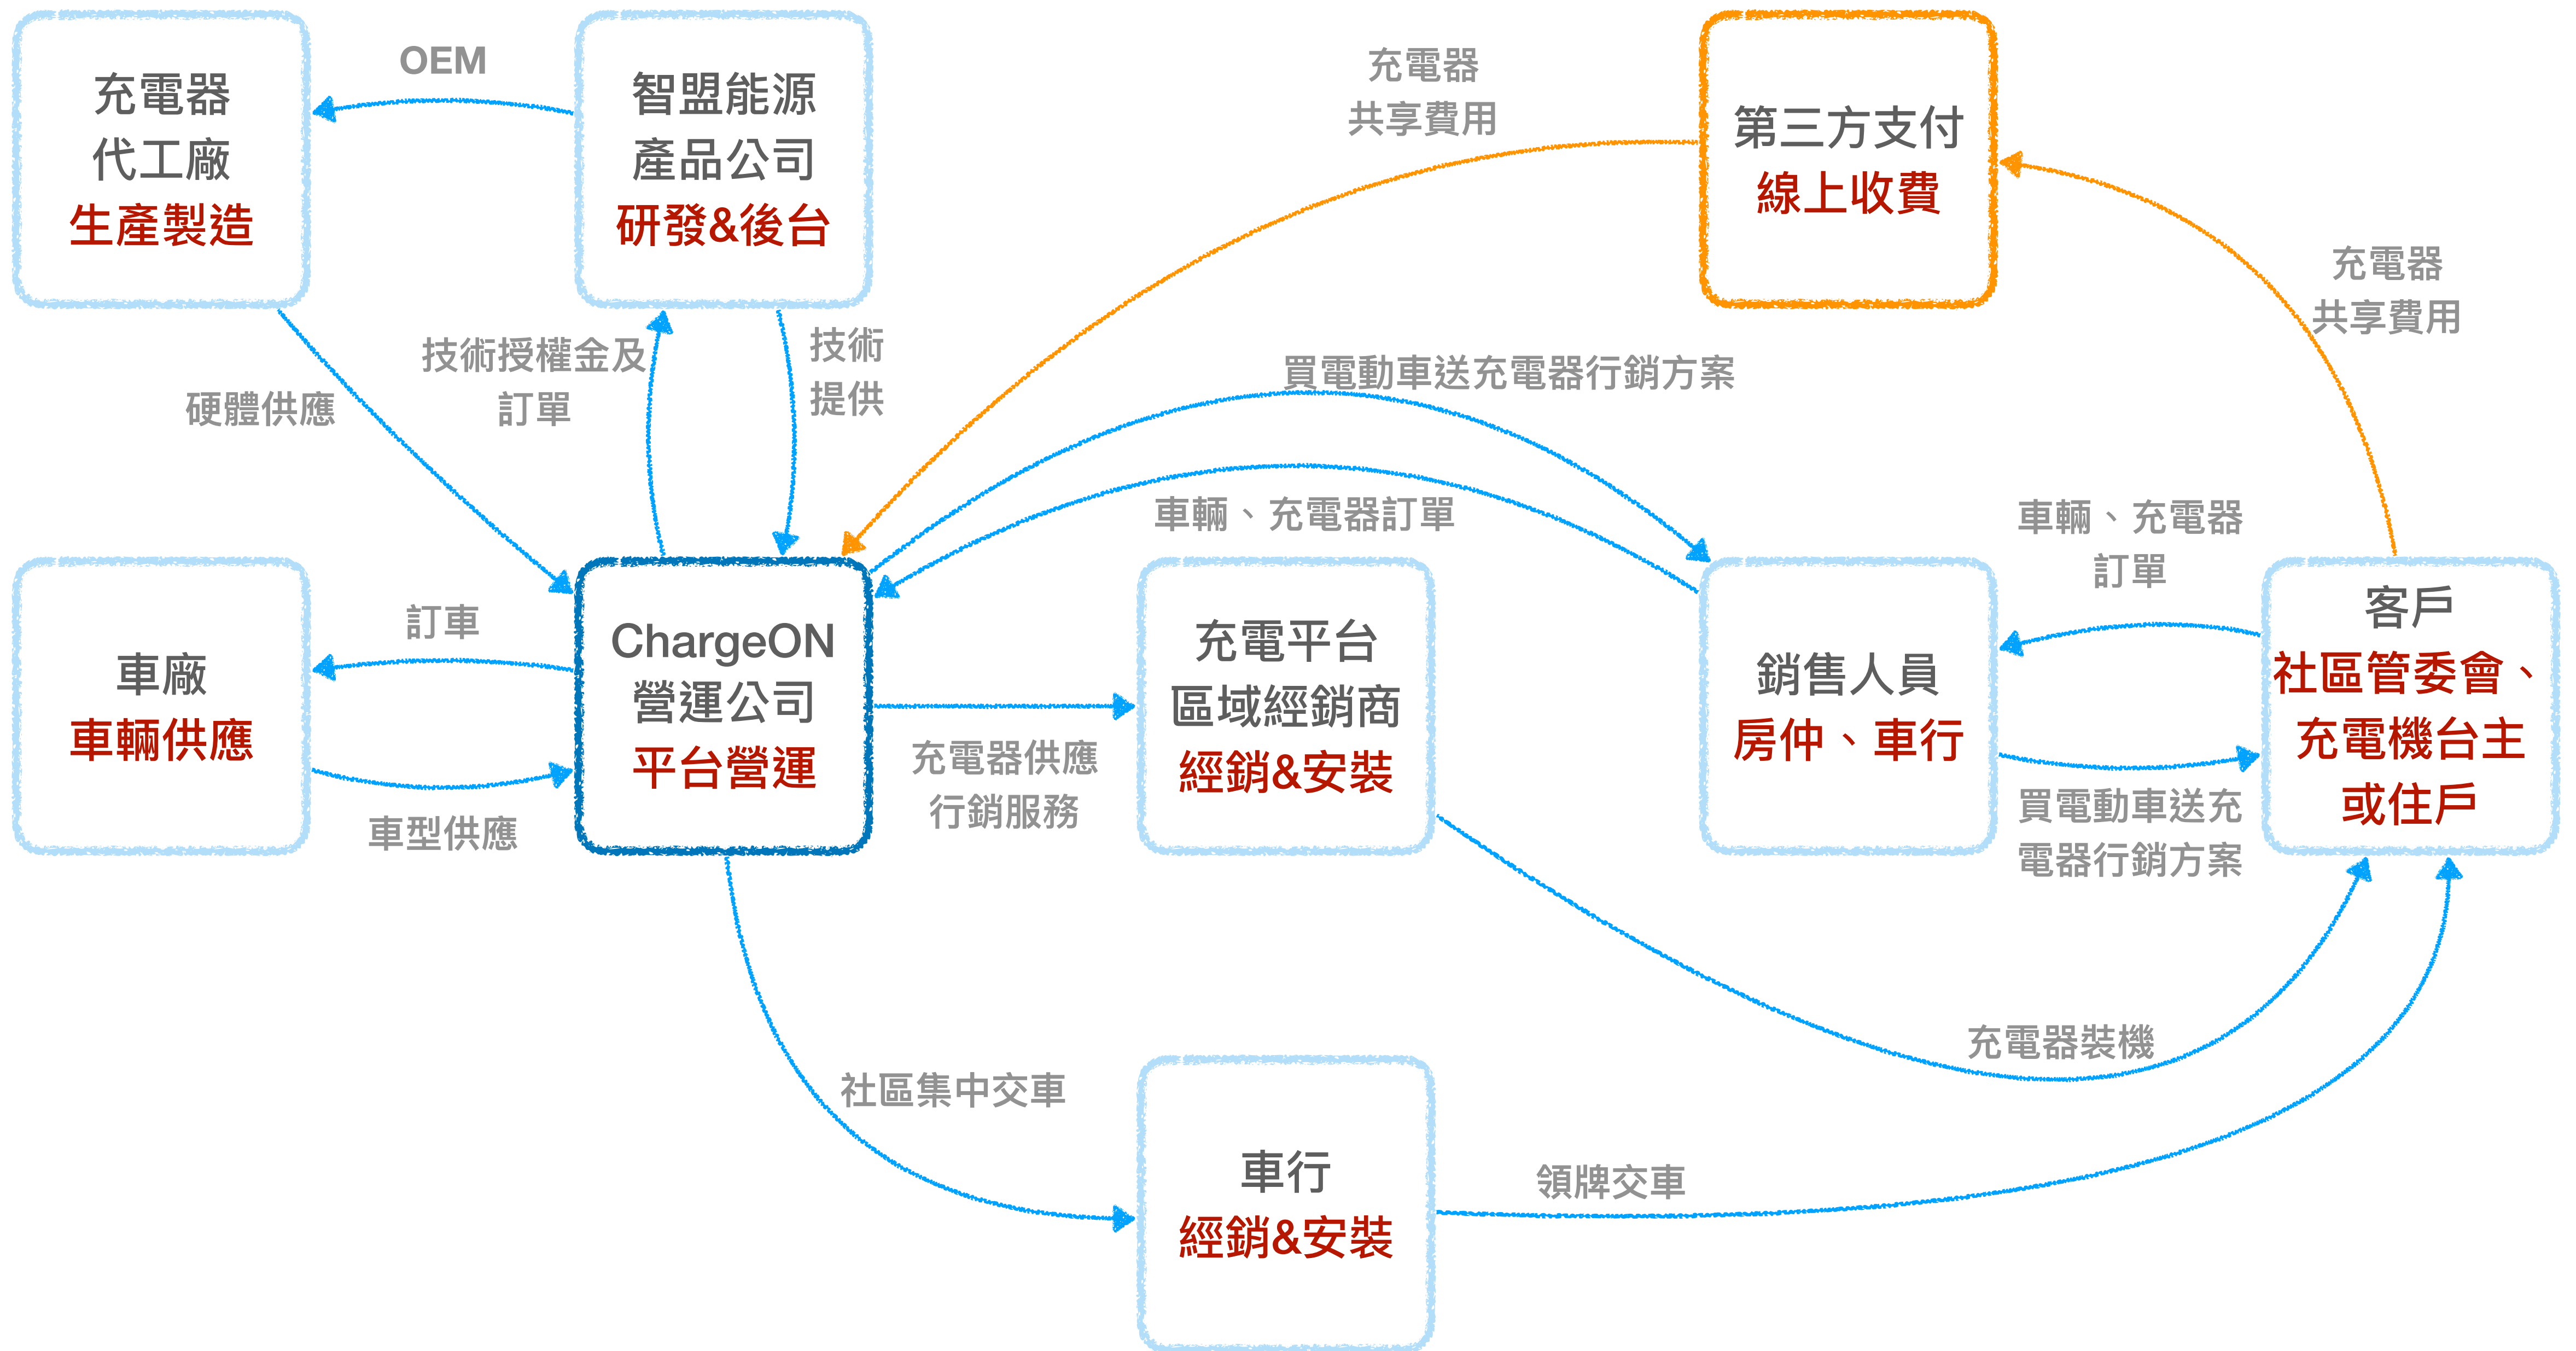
充電器
代工廠
生產製造

OEM

智盟能源
產品公司
研發&後台

充電器
共享費用

第三方支付
線上收費

充電器
共享費用

技術授權金及
訂單

技術
提供

硬體供應

買電動車送充電器行銷方案

車輛、充電器訂單

車輛、充電器
訂單

車廠
車輛供應

訂車

車型供應

ChargeON
營運公司
平台營運

充電器供應
行銷服務

充電平台
區域經銷商
經銷&安裝

銷售人員
房仲、車行

客戶
社區管委會、
充電機台主
或住戶

買電動車送充
電器行銷方案

充電器裝機

社區集中交車

車行
經銷&安裝

領牌交車